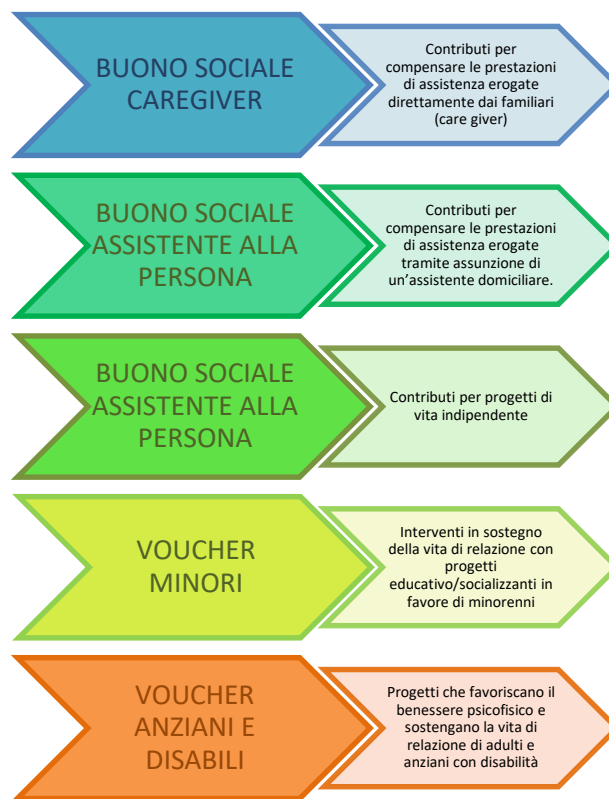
BUONO SOCIALE CAREGIVER

Contributi per compensare le prestazioni di assistenza erogate direttamente dai familiari (care giver)

BUONO SOCIALE ASSISTENTE ALLA PERSONA

Contributi per compensare le prestazioni di assistenza erogate tramite assunzione di un’assistente domiciliare.

BUONO SOCIALE ASSISTENTE ALLA PERSONA

Contributi per progetti di vita indipendente

VOUCHER MINORI

Interventi in sostegno della vita di relazione con progetti educativo/socializzanti in favore di minorenni

VOUCHER ANZIANI E DISABILI

Progetti che favoriscano il benessere psicofisico e sostengano la vita di relazione di adulti e anziani con disabilità